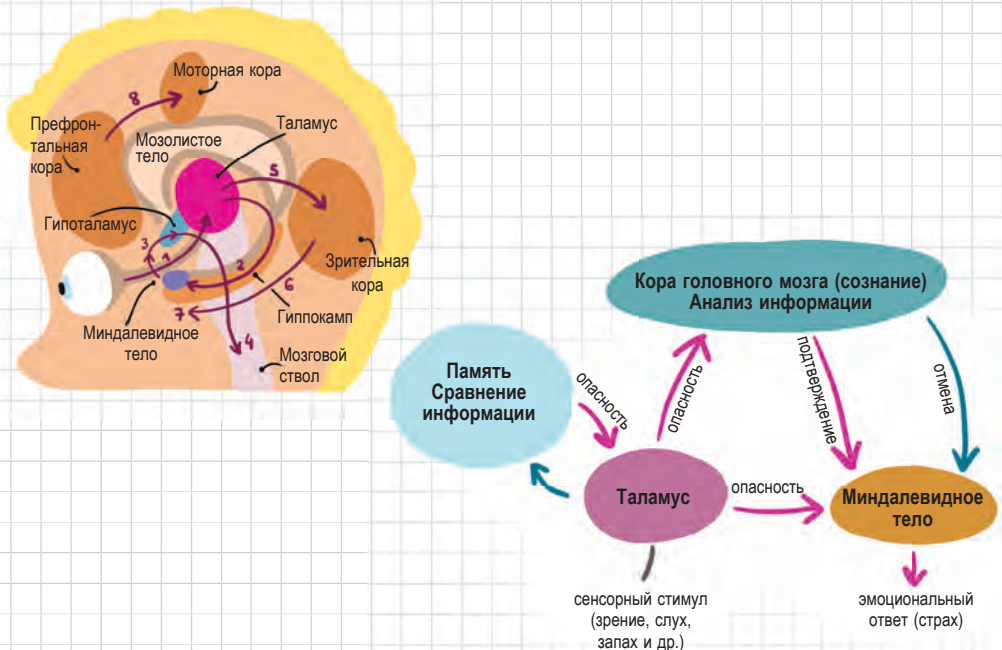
Моторная кора

Префронтальная кора

Мозолистое тело

Таламус

Гипоталамус

Зрительная кора

Гиппокамп

Миндалевидное тело

Мозговой ствол

8

5

3

1

2

6

7

4

Кора головного мозга (сознание)
Анализ информации

Память
Сравнение
информации

опасность

опасность

подтверждение

отмена

Таламус

опасность

Миндалевидное тело

сенсорный стимул
(зрение, слух, запах и др.)

эмоциональный ответ (страх)